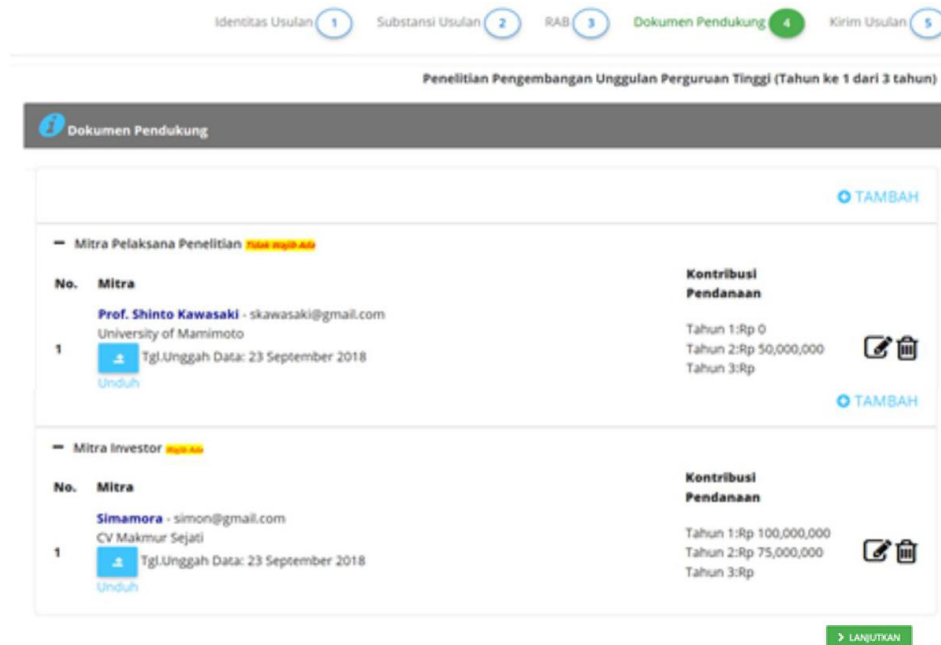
Identitas Usulan 1 Substansi Usulan 2 RAB 3 Dokumen Pendukung 4 Kirim Usulan 5

Penelitian Pengembangan Unggulan Perguruan Tinggi (Tahun ke 1 dari 3 tahun)

Dokumen Pendukung

TAMBAH

Mitra Pelaksana Penelitian Tidak Wajib Ada

| No. | Mitra | Kontribusi Pendanaan |
|---|---|---|
| 1 | Prof. Shinto Kawasaki - skawasaki@gmail.com University of Mamimoto Tgl.Unggah Data: 23 September 2018 Unduh | Tahun 1:Rp 0 Tahun 2:Rp 50,000,000 Tahun 3:Rp |

TAMBAH

Mitra Investor Wajib Ada

| No. | Mitra | Kontribusi Pendanaan |
|---|---|---|
| 1 | Simamora - simon@gmail.com CV Makmur Sejati Tgl.Unggah Data: 23 September 2018 Unduh | Tahun 1:Rp 100,000,000 Tahun 2:Rp 75,000,000 Tahun 3:Rp |

LANJUTKAN